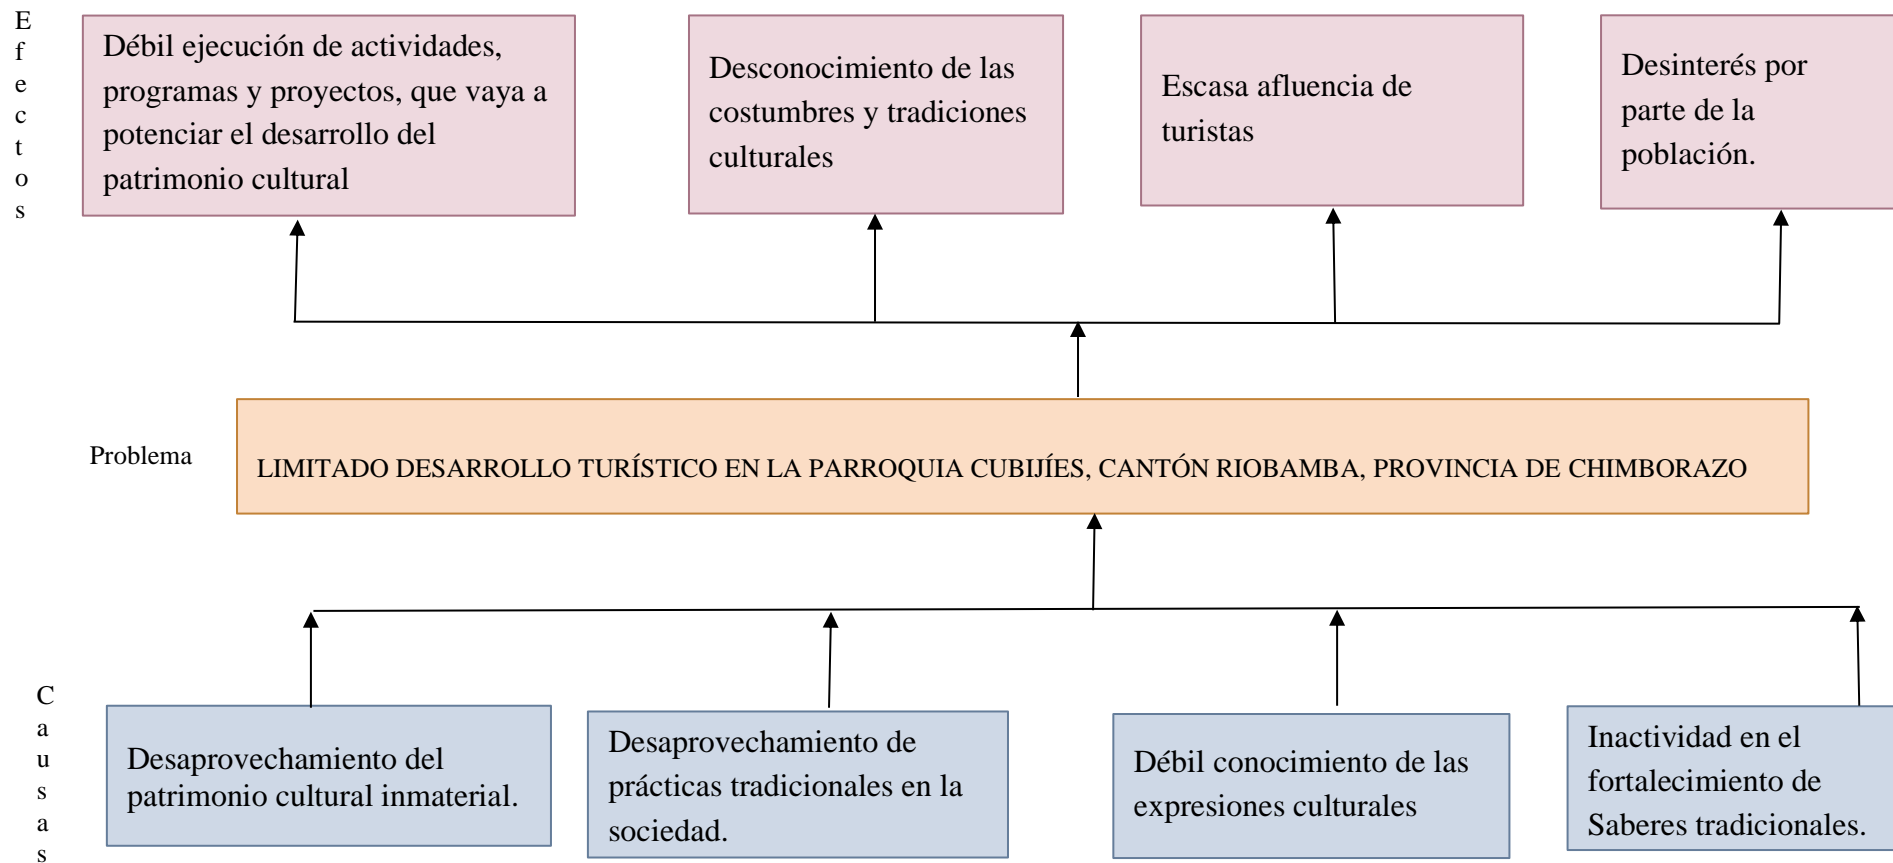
Efectos

Débil ejecución de actividades, programas y proyectos, que vaya a potenciar el desarrollo del patrimonio cultural

Desconocimiento de las costumbres y tradiciones culturales

Escasa afluencia de turistas

Desinterés por parte de la población.

Problema

LIMITADO DESARROLLO TURÍSTICO EN LA PARROQUIA CUBIJÍES, CANTÓN RIOBAMBA, PROVINCIA DE CHIMBORAZO

Causas

Desaprovechamiento del patrimonio cultural inmaterial.

Desaprovechamiento de prácticas tradicionales en la sociedad.

Débil conocimiento de las expresiones culturales

Inactividad en el fortalecimiento de Saberes tradicionales.